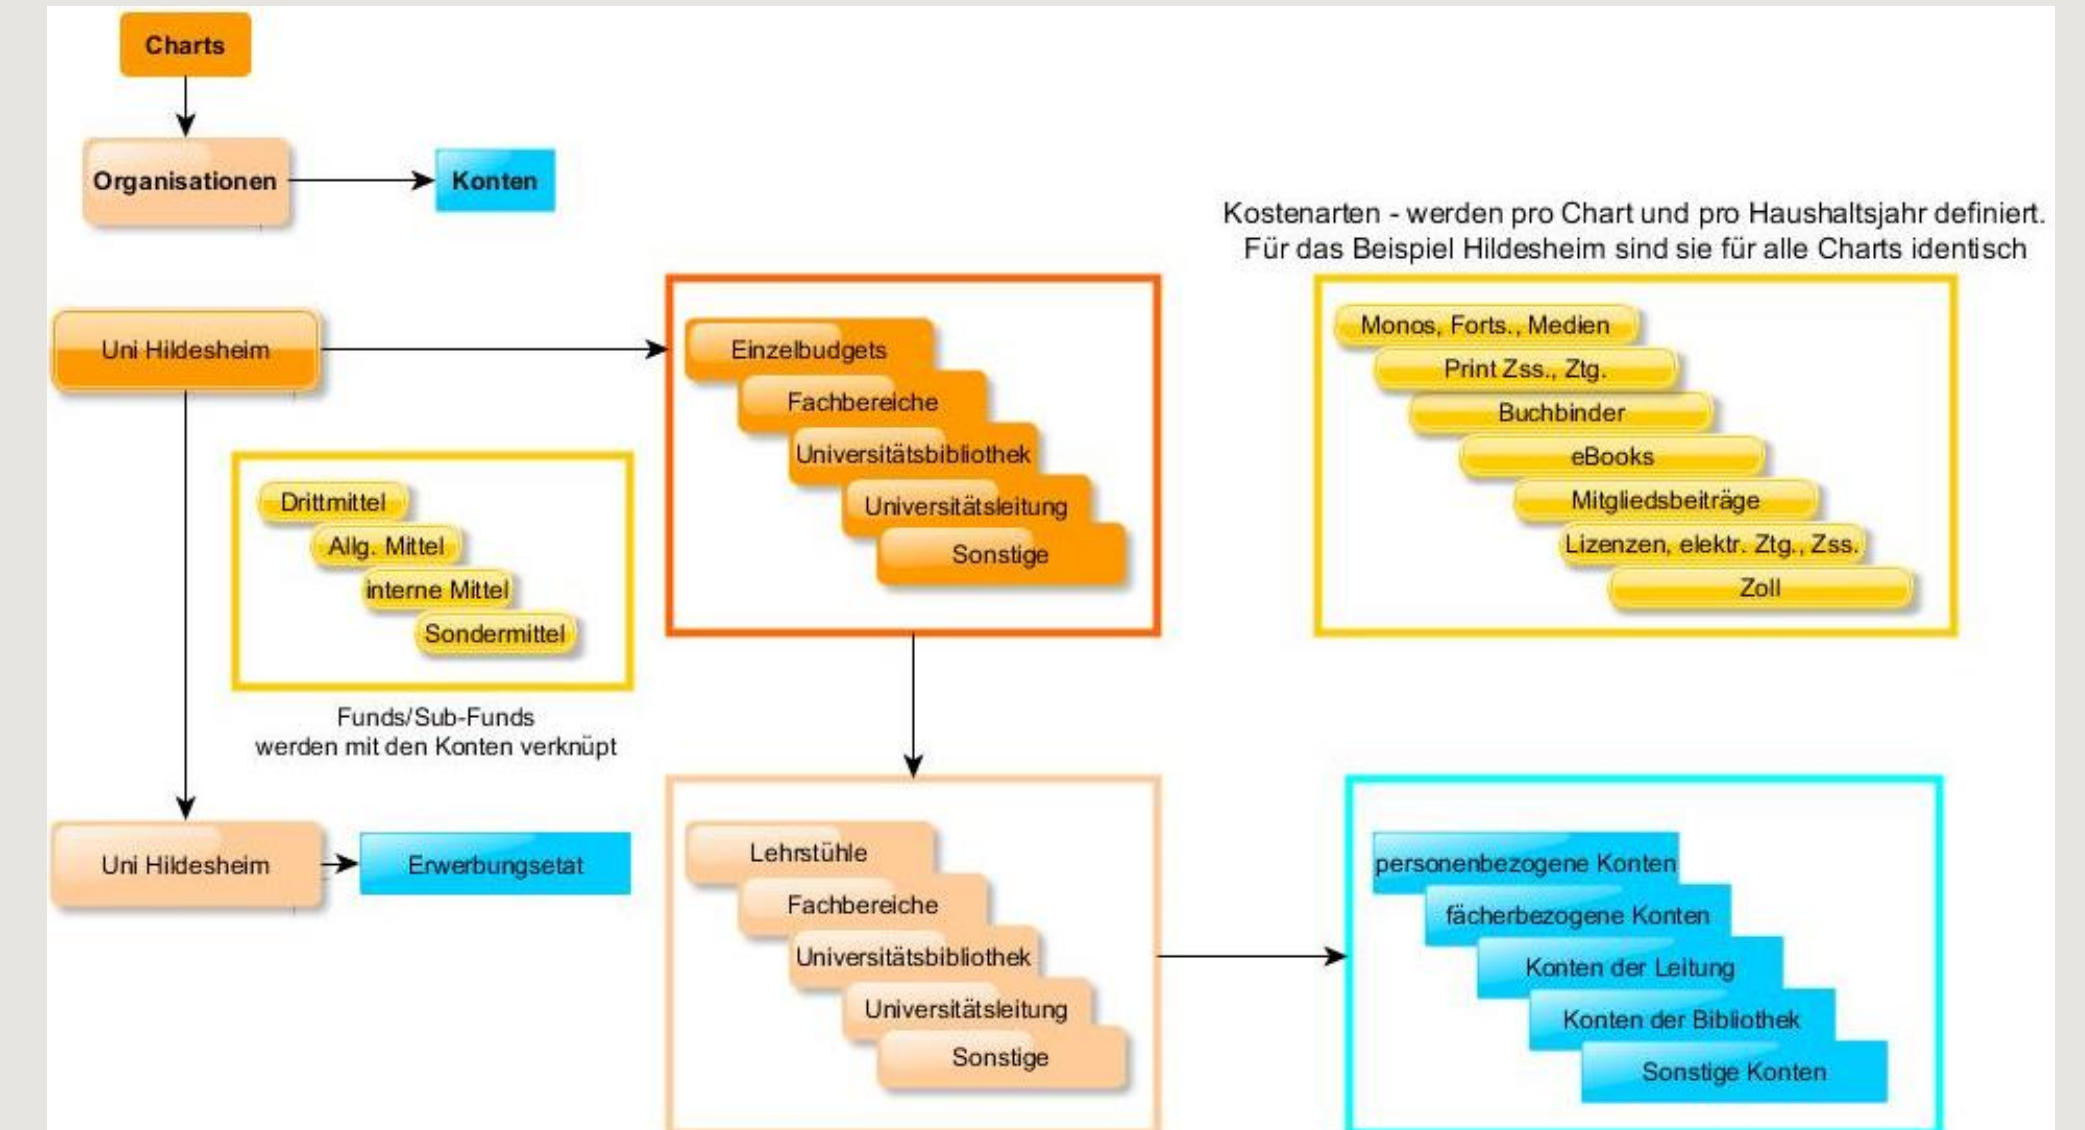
Charts

Organisationen

Konten

Kostenarten - werden pro Chart und pro Haushaltsjahr definiert. Für das Beispiel Hildesheim sind sie für alle Charts identisch

Uni Hildesheim

Einzelbudgets
Fachbereiche
Universitätsbibliothek
Universitätsleitung
Sonstige

Monos, Forts., Medien
Print Zss., Ztg.
Buchbinder
eBooks
Mitgliedsbeiträge
Lizenzen, elektr. Ztg., Zss.
Zoll

Drittmittel
Allg. Mittel
interne Mittel
Sondermittel

Funds/Sub-Funds
werden mit den Konten verknüpt

Uni Hildesheim

Erwerbungsetat

Lehrstühle
Fachbereiche
Universitätsbibliothek
Universitätsleitung
Sonstige

personenbezogene Konten
fächerbezogene Konten
Konten der Leitung
Konten der Bibliothek
Sonstige Konten